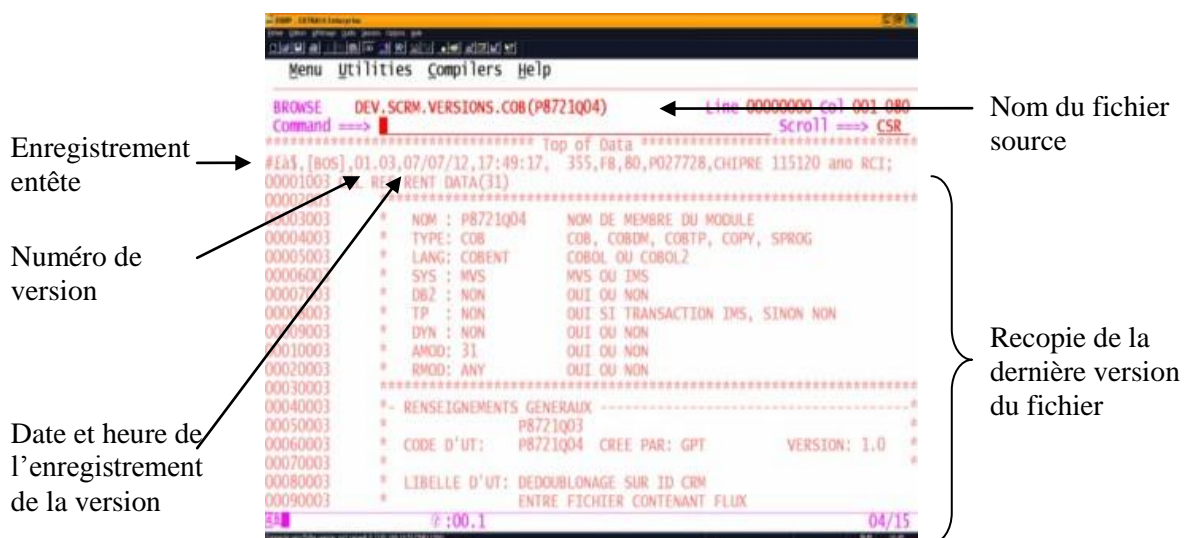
Menu Utilities Compilers Help

BROWSE DEV.SCRM.VERSIONS.COB(P8721Q04) Line 00000000 Col 001 080
Command ===> Scroll ===> CSR
********************************* Top of Data *********************************
#£à$,[BOS],01.03,07/07/12,17:49:17, 355,FB,80,P027728,CHIPRE 115120 ano RCI;
00001003 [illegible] RENT DATA(31)
00002003 ***************************************************************
00003003 * NOM : P8721Q04 NOM DE MEMBRE DU MODULE
00004003 * TYPE: COB COB, COBDM, COBTP, COPY, SPROG
00005003 * LANG: COBENT COBOL OU COBOL2
00006003 * SYS : MVS MVS OU IMS
00007003 * DB2 : NON OUI OU NON
00008003 * TP : NON OUI SI TRANSACTION IMS, SINON NON
00009003 * DYN : NON OUI OU NON
00010003 * AMOD: 31 OUI OU NON
00020003 * RMOD: ANY OUI OU NON
00030003 ***************************************************************
00040003 *- RENSEIGNEMENTS GENERAUX -------------------------------*
00050003 * P8721Q03 *
00060003 * CODE D'UT: P8721Q04 CREE PAR: GPT VERSION: 1.0 *
00070003 * *
00080003 * LIBELLE D'UT: DEDOUBLONAGE SUR ID CRM
00090003 * ENTRE FICHIER CONTENANT FLUX
:00.1 04/15

Nom du fichier source

Enregistrement entête

Numéro de version

Date et heure de l'enregistrement de la version

Recopie de la dernière version du fichier